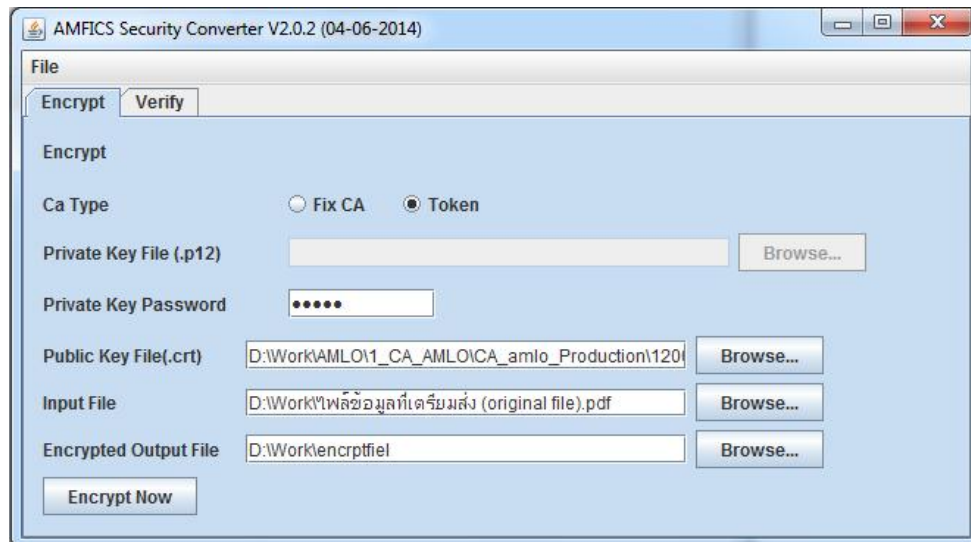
AMFICS Security Converter V2.0.2 (04-06-2014)

File

Encrypt | Verify

Encrypt

Ca Type ○ Fix CA ◉ Token

Private Key File (.p12) Browse...

Private Key Password •••••

Public Key File(.crt) D:\Work\AMLO\1_CA_AMLO\CA_amlo_Production\120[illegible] Browse...

Input File D:\Work\ไฟล์ข้อมูลที่เตรียมส่ง (original file).pdf Browse...

Encrypted Output File D:\Work\encrptfiel Browse...

Encrypt Now